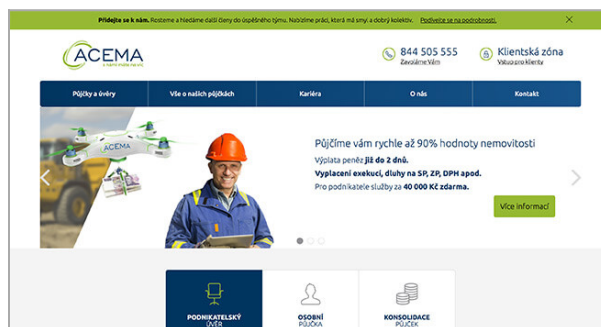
Přidejte se k nám. Rosteme a hledáme další členy do úspěšného týmu. Nabízíme práci, která má smysl a dobrý kolektiv. Podívejte se na podrobnosti.

ACEMA
u nás máte na víc

844 505 555
Zavoláme Vám

Klientská zóna
Vstup pro klienty

Půjčky a úvěry | Vše o našich půjčkách | Kariéra | O nás | Kontakt

ACEMA

Půjčíme vám rychle až 90% hodnoty nemovitosti

Výplata peněz již do 2 dnů.
Vyplacení exekucí, dluhy na SP, ZP, DPH apod.
Pro podnikatele služby za 40 000 Kč zdarma.

Více informací

PODNIKATELSKÝ ÚVĚR

OSOBNÍ PŮJČKA

KONSOLIDACE PŮJČEK